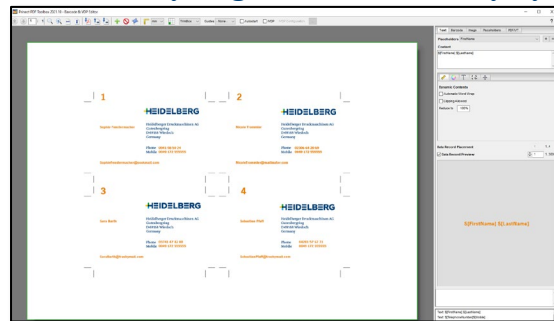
Impose PDF Toolbox 2021.05 - Barcode & PDF Editor

1
HEIDELBERG
Sophie Vanderzanden
Heidelberger Druckmaschinen AG
Gutenbergring
69168 Wiesloch
Germany
Phone 06221 92 00
Mobile 0000 123 456000
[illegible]@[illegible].com

2
HEIDELBERG
Bruno Franzen
Heidelberger Druckmaschinen AG
Gutenbergring
69168 Wiesloch
Germany
Phone 06221 92 00
Mobile 0000 123 456000
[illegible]@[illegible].com

3
HEIDELBERG
Lisa Roth
Heidelberger Druckmaschinen AG
Gutenbergring
69168 Wiesloch
Germany
Phone 06221 92 00
Mobile 0000 123 456000
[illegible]@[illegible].com

4
HEIDELBERG
Sebastian Pfaff
Heidelberger Druckmaschinen AG
Gutenbergring
69168 Wiesloch
Germany
Phone 06221 92 00
Mobile 0000 123 456000
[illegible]@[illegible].com

Text
Placeholders
Content
${FirstName} ${LastName}
Dynamic Contents
Automatic Word Wrap
Fit to Box
Reduce to 100%
New Record Placement
New Record Preview
${FirstName} ${LastName}
Text: ${FirstName} ${LastName}
Text: ${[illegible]}